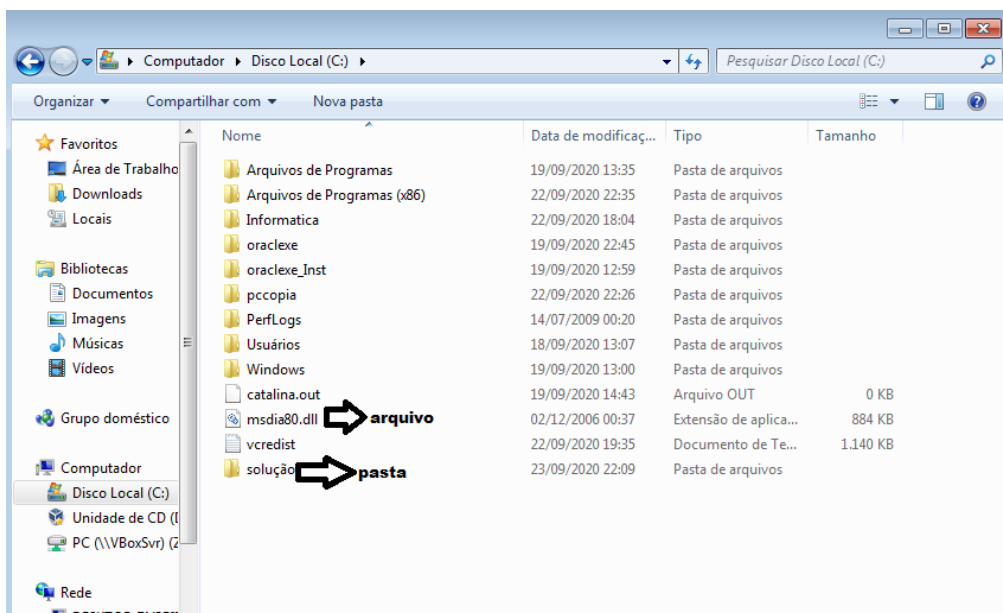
Computador ▸ Disco Local (C:) ▸

Pesquisar Disco Local (C:)

Organizar ▾ Compartilhar com ▾ Nova pasta

Favoritos
Área de Trabalho
Downloads
Locais

Bibliotecas
Documentos
Imagens
Músicas
Vídeos

Grupo doméstico

Computador
Disco Local (C:)
Unidade de CD ([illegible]
PC (\\VBoxSvr) ([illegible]

Rede

| Nome | Data de modificaç... | Tipo | Tamanho |
|---|---|---|---|
| Arquivos de Programas | 19/09/2020 13:35 | Pasta de arquivos | |
| Arquivos de Programas (x86) | 22/09/2020 22:35 | Pasta de arquivos | |
| Informatica | 22/09/2020 18:04 | Pasta de arquivos | |
| oraclexe | 19/09/2020 22:45 | Pasta de arquivos | |
| oraclexe_Inst | 19/09/2020 12:59 | Pasta de arquivos | |
| pccopia | 22/09/2020 22:26 | Pasta de arquivos | |
| PerfLogs | 14/07/2009 00:20 | Pasta de arquivos | |
| Usuários | 18/09/2020 13:07 | Pasta de arquivos | |
| Windows | 19/09/2020 13:00 | Pasta de arquivos | |
| catalina.out | 19/09/2020 14:43 | Arquivo OUT | 0 KB |
| msdia80.dll | 02/12/2006 00:37 | Extensão de aplica... | 884 KB |
| vcredist | 22/09/2020 19:35 | Documento de Te... | 1.140 KB |
| solução | 23/09/2020 22:09 | Pasta de arquivos | |

arquivo

pasta